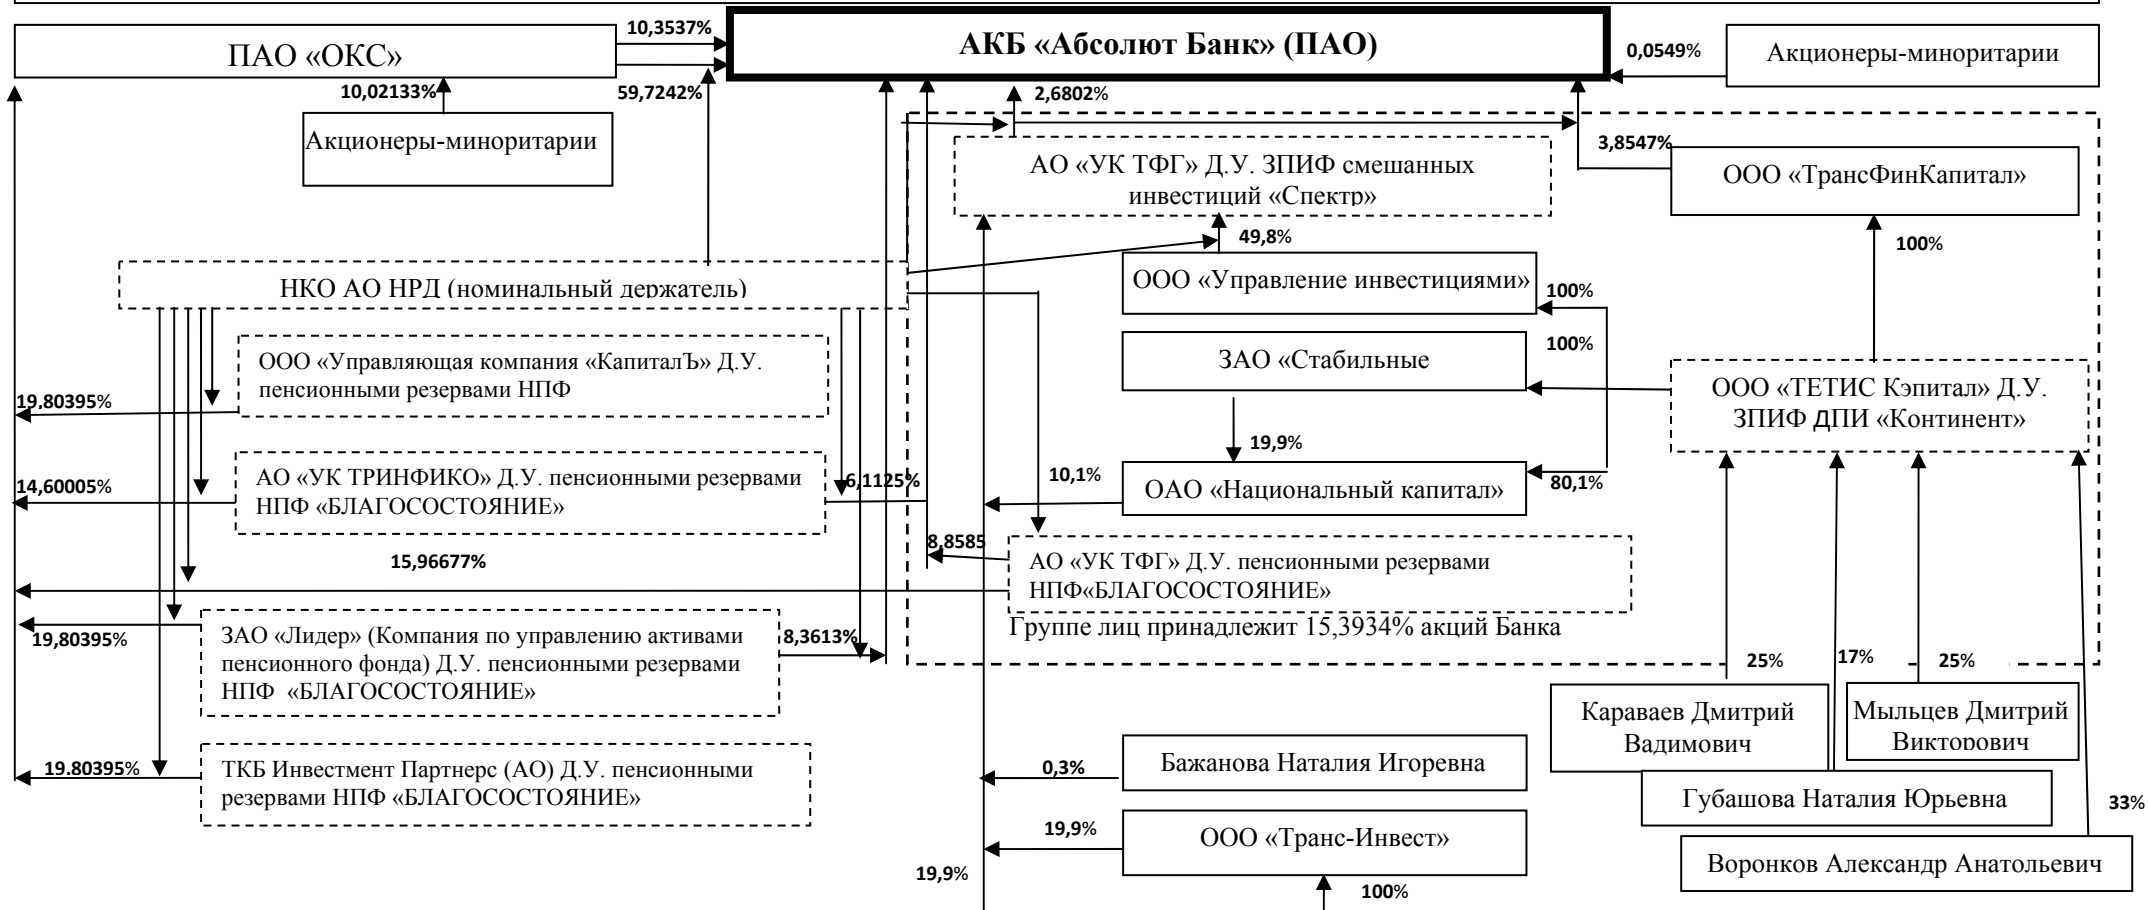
ПАО «ОКС»

10,3537%

АКБ «Абсолют Банк» (ПАО)

0,0549%

Акционеры-миноритарии

59,7242%

10,02133%

Акционеры-миноритарии

2,6802%

АО «УК ТФГ» Д.У. ЗПИФ смешанных инвестиций «Спектр»

3,8547%

ООО «ТрансФинКапитал»

100%

49,8%

НКО АО НРД (номинальный держатель)

ООО «Управление инвестициями»

100%

100%

ЗАО «Стабильные

ООО «Управляющая компания «КапиталЪ» Д.У. пенсионными резервами НПФ

19,80395%

ООО «ТЕТИС Кэпитал» Д.У. ЗПИФ ДПИ «Континент»

19,9%

АО «УК ТРИНФИКО» Д.У. пенсионными резервами НПФ «БЛАГОСОСТОЯНИЕ»

14,60005%

6,1125%

10,1%

ОАО «Национальный капитал»

80,1%

8,8585

АО «УК ТФГ» Д.У. пенсионными резервами НПФ«БЛАГОСОСТОЯНИЕ»

15,96677%

Группе лиц принадлежит 15,3934% акций Банка

ЗАО «Лидер» (Компания по управлению активами пенсионного фонда) Д.У. пенсионными резервами НПФ «БЛАГОСОСТОЯНИЕ»

19,80395%

8,3613%

25%

17%

25%

Караваев Дмитрий Вадимович

Мыльцев Дмитрий Викторович

19.80395%

ТКБ Инвестмент Партнерс (АО) Д.У. пенсионными резервами НПФ «БЛАГОСОСТОЯНИЕ»

0,3%

Бажанова Наталия Игоревна

Губашова Наталия Юрьевна

33%

19,9%

ООО «Транс-Инвест»

19,9%

Воронков Александр Анатольевич

100%